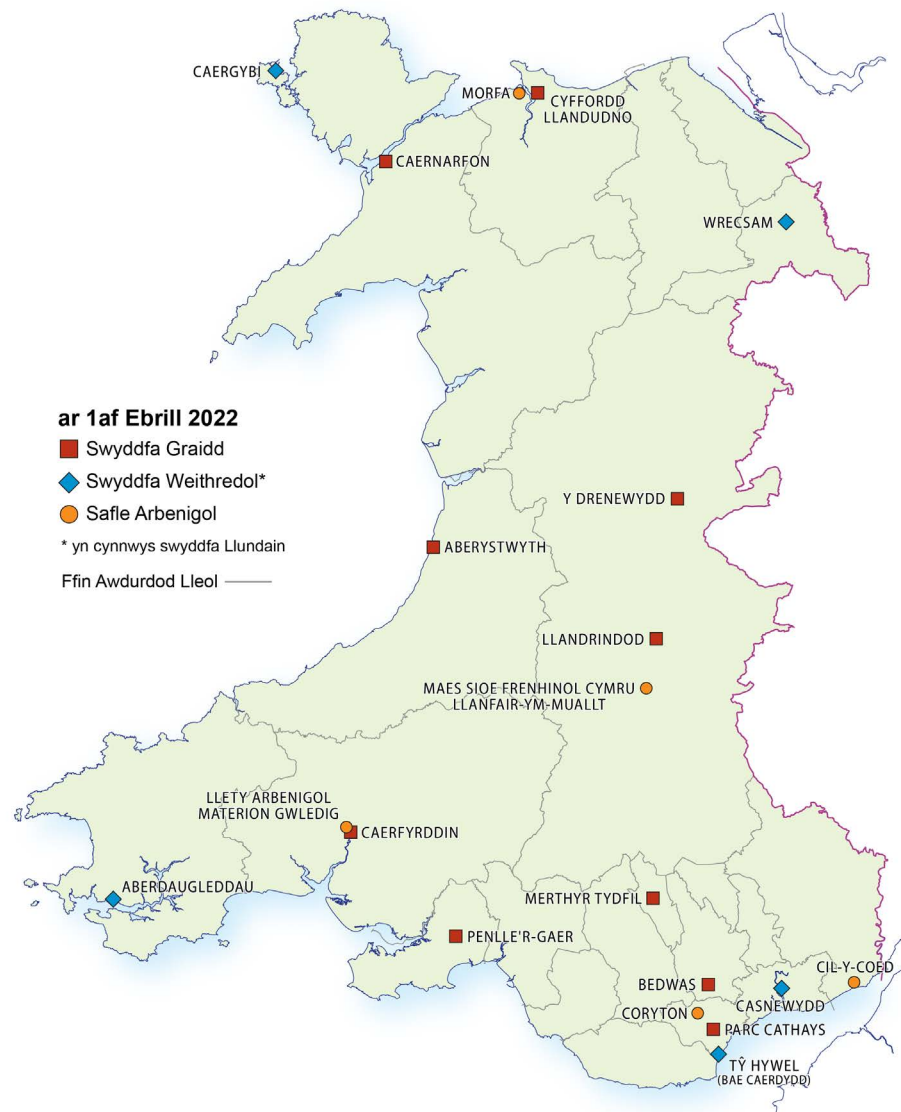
CAERGYBI

MORFA

CYFFORDD LLANDUDNO

CAERNARFON

WRECSAM

ar 1af Ebrill 2022

Swyddfa Graidd

Swyddfa Weithredol*

Safle Arbenigol

* yn cynnwys swyddfa Llundain

Ffin Awdurdod Lleol

Y DRENEWYDD

ABERYSTWYTH

LLANDRINDOD

MAES SIOE FRENHINOL CYMRU LLANFAIR-YM-MUALLT

LLETY ARBENIGOL MATERION GWLEDIG

CAERFYRDDIN

ABERDAUGLEDDAU

MERTHYR TYDFIL

PENLLE'R-GAER

BEDWAS

CIL-Y-COED

CASNEWYDD

CORYTON

PARC CATHAYS

TŶ HYWEL (BAE CAERDYDD)